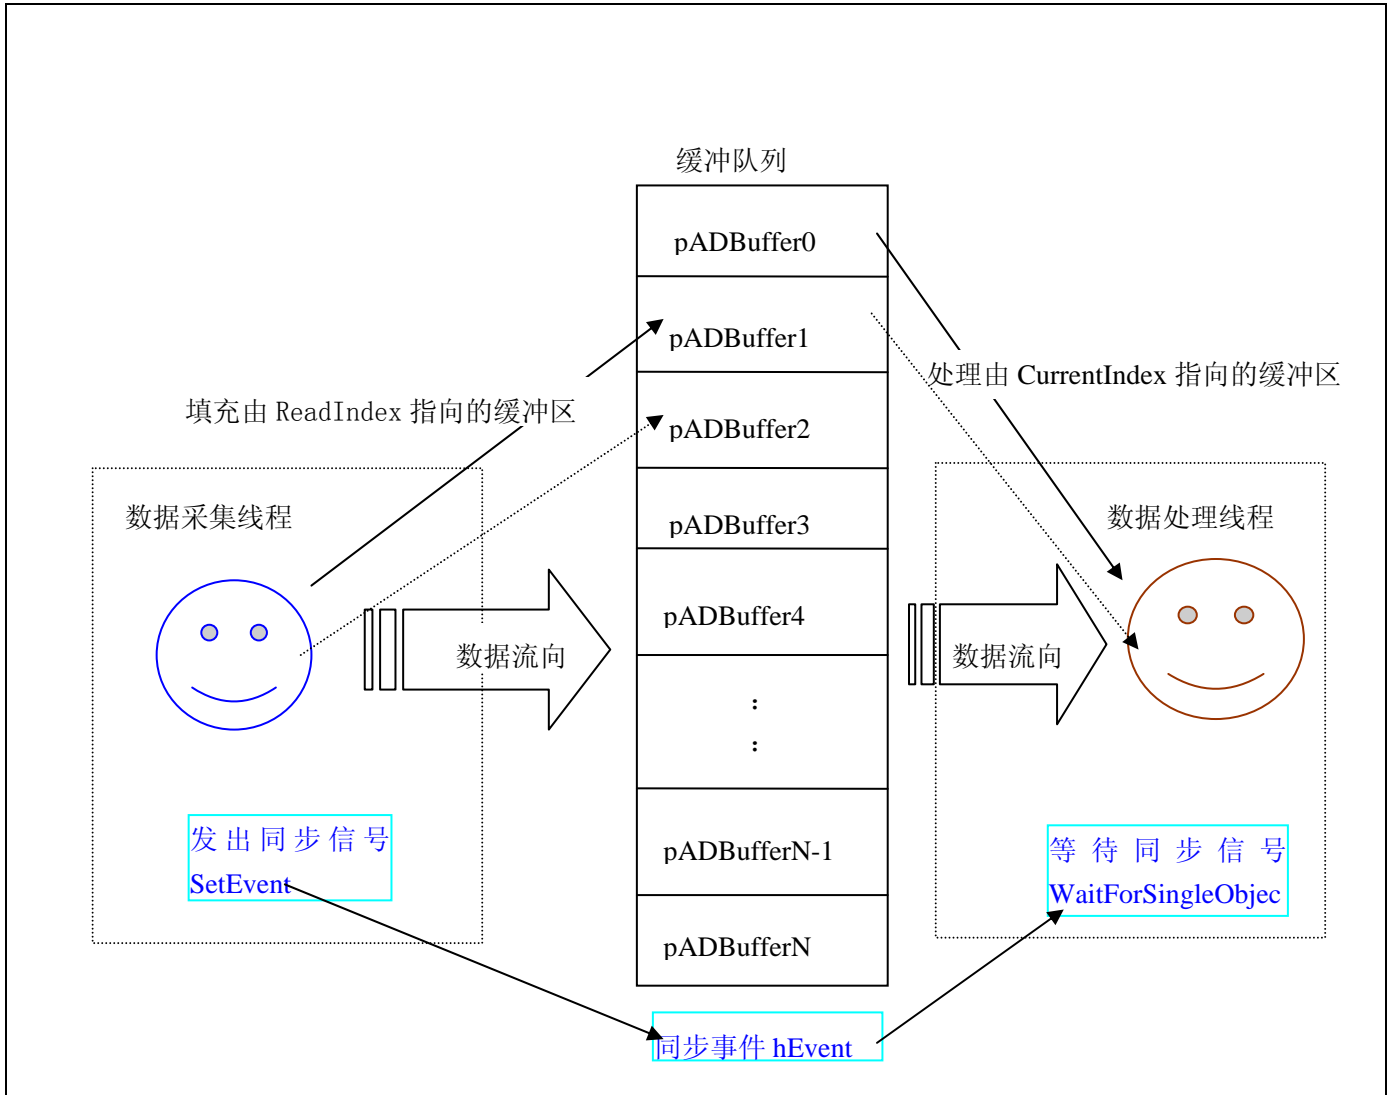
缓冲队列

pADBuffer0

pADBuffer1

pADBuffer2

pADBuffer3

pADBuffer4

:

:

pADBufferN-1

pADBufferN

填充由 ReadIndex 指向的缓冲区

处理由 CurrentIndex 指向的缓冲区

数据采集线程

数据流向

数据流向

数据处理线程

发出同步信号
SetEvent

等待同步信号
WaitForSingleObjec

同步事件 hEvent